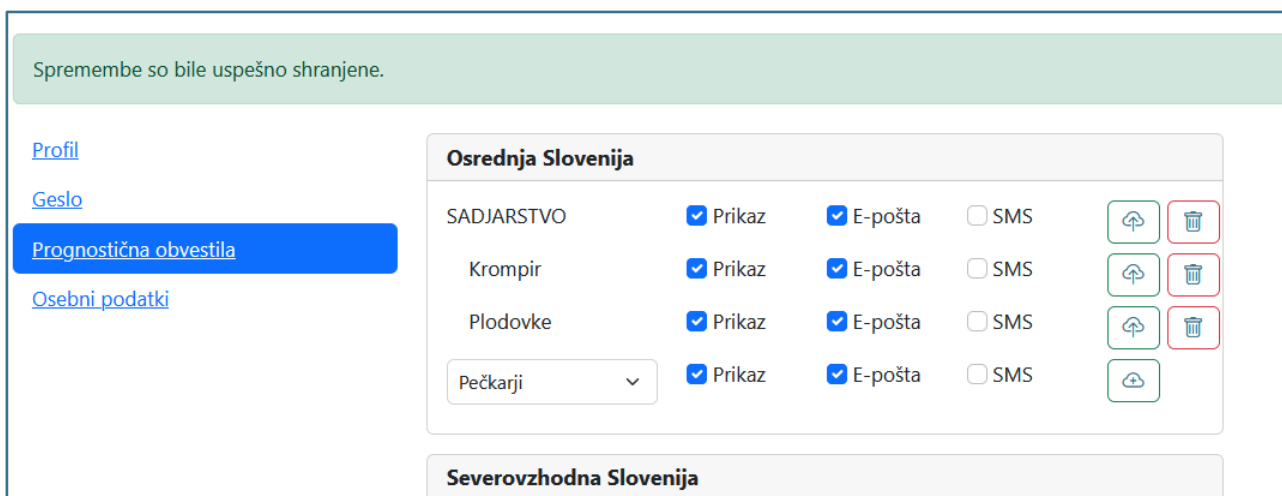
Spremembe so bile uspešno shranjene.

Profil
Geslo
Prognostična obvestila
Osebni podatki

Osrednja Slovenija

| | | | |
|---|---|---|---|
| SADJARSTVO | Prikaz | E-pošta | SMS |
| Krompir | Prikaz | E-pošta | SMS |
| Plodovke | Prikaz | E-pošta | SMS |
| Pečkarji | Prikaz | E-pošta | SMS |

Severovzhodna Slovenija